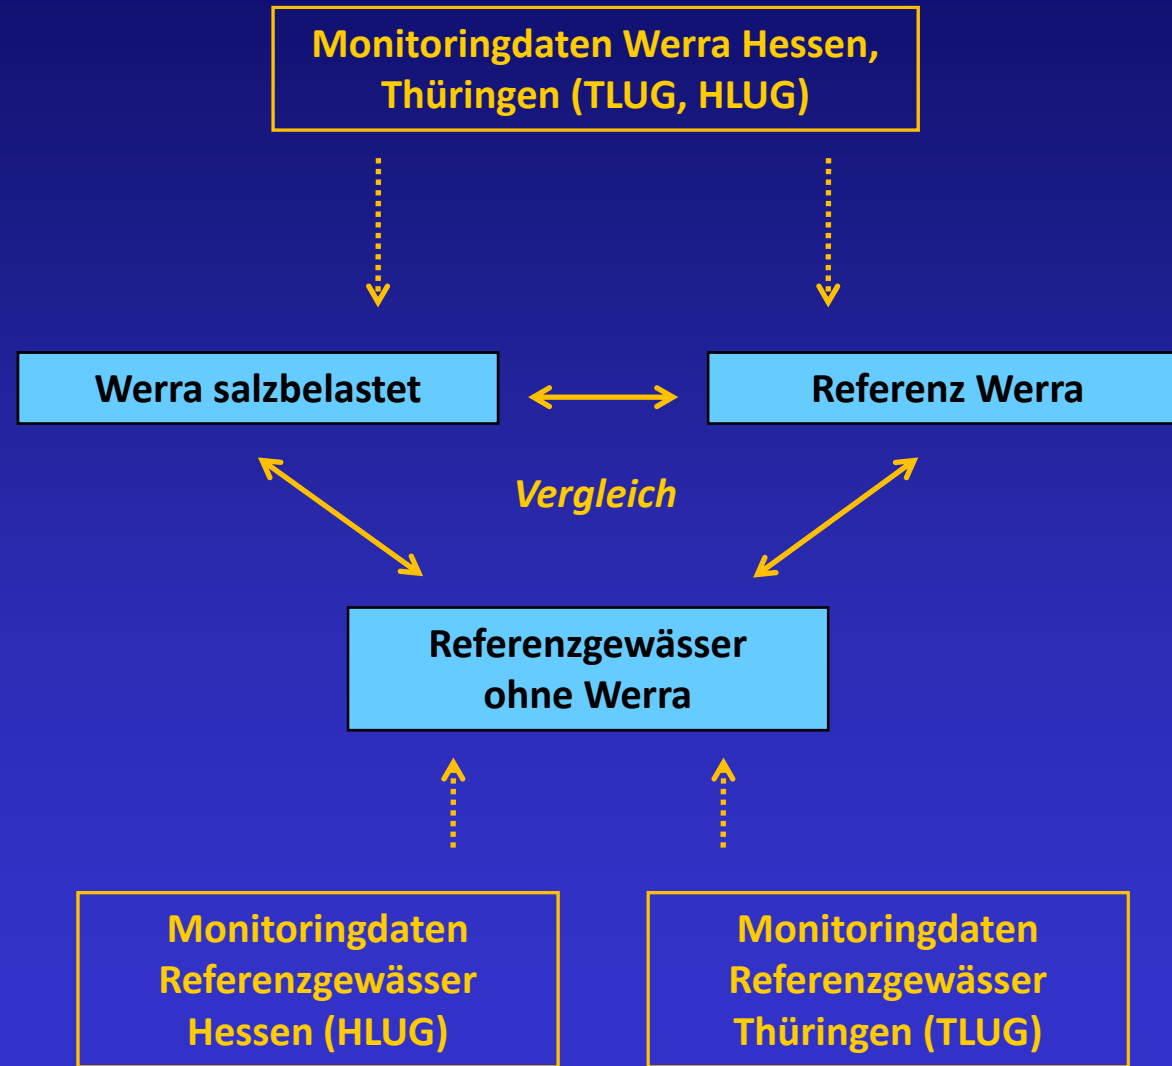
Monitoringdaten Werra Hessen, Thüringen (TLUG, HLUG)

Werra salzbelastet

Referenz Werra

Vergleich

Referenzgewässer ohne Werra

Monitoringdaten Referenzgewässer Hessen (HLUG)

Monitoringdaten Referenzgewässer Thüringen (TLUG)